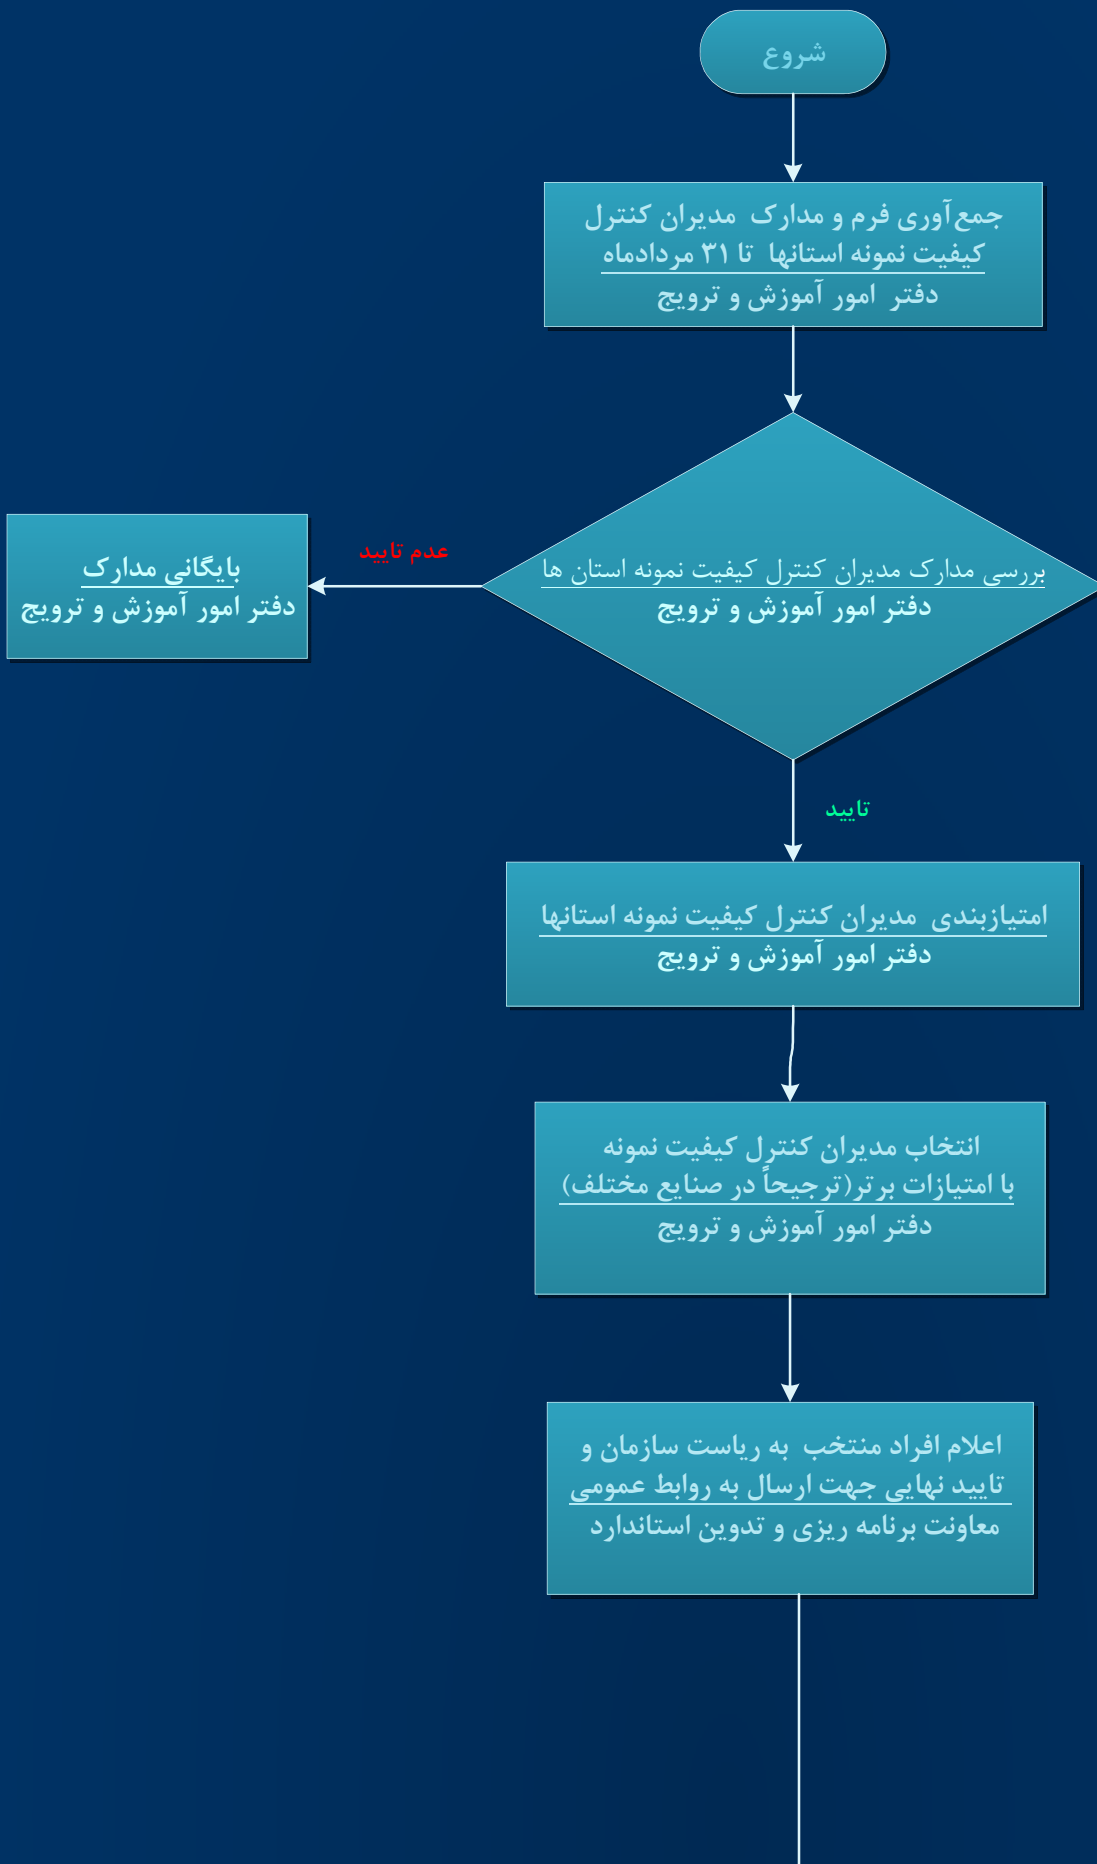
شروع

جمع‌آوری فرم و مدارک مدیران کنترل کیفیت نمونه استانها تا ۳۱ مردادماه
دفتر امور آموزش و ترویج

بررسی مدارک مدیران کنترل کیفیت نمونه استان ها
دفتر امور آموزش و ترویج

عدم تایید

بايگاني مدارک
دفتر امور آموزش و ترویج

تایید

امتیازبندی مدیران کنترل کیفیت نمونه استانها
دفتر امور آموزش و ترویج

انتخاب مدیران کنترل کیفیت نمونه با امتیازات برتر(ترجیحاً در صنایع مختلف)
دفتر امور آموزش و ترویج

اعلام افراد منتخب به ریاست سازمان و تایید نهایی جهت ارسال به روابط عمومی
معاونت برنامه ریزی و تدوین استاندارد